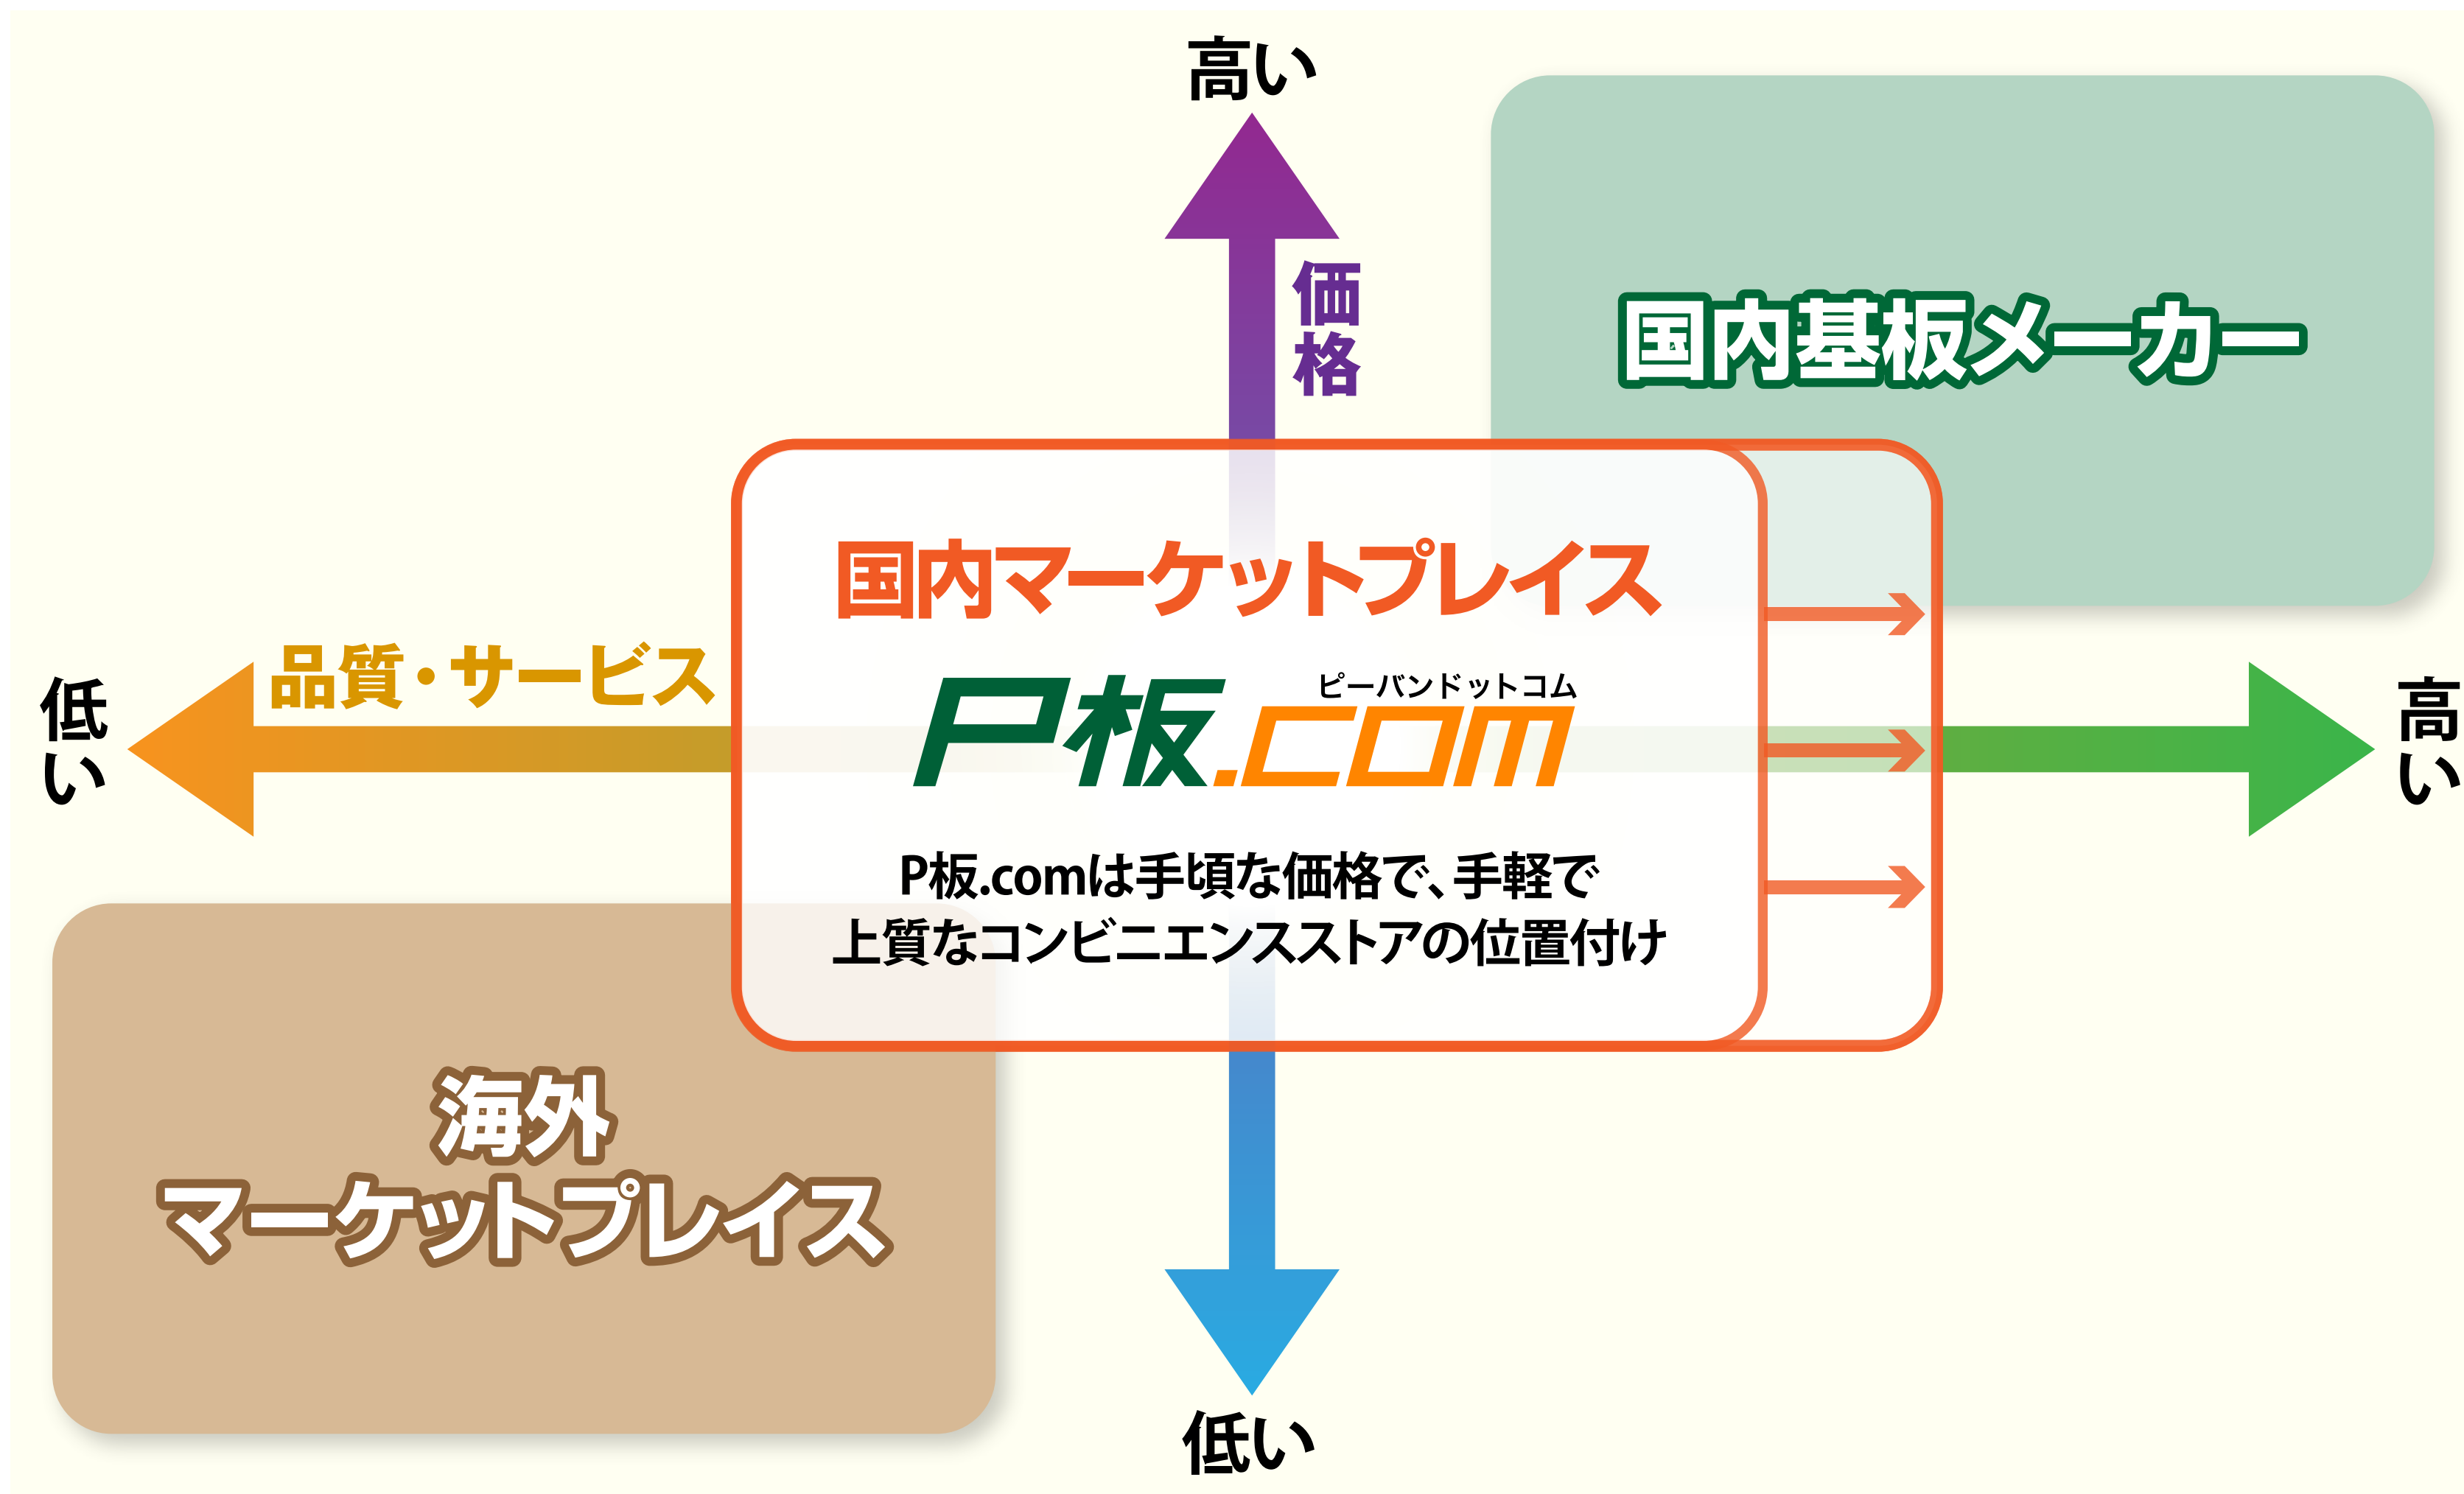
高い

価格

国内基板メーカー

国内マーケットプレイス

品質・サービス

低い

ピーバンドットコム

P板.com

高い

P板.comは手頃な価格で、手軽で
上質なコンビニエンスストアの位置付け

海外
マーケットプレイス

低い